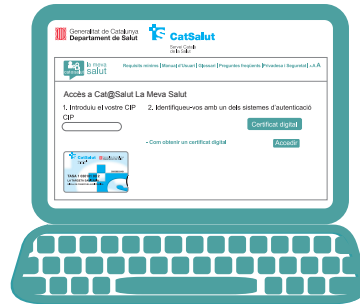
Generalitat de Catalunya
Departament de Salut

CatSalut
Servei Català de la Salut

la meva salut

Requisits tècnics | Manual d'Usuari | Glossari | Preguntes freqüents | Privacitat i Seguretat | - A A

Accés a Cat@Salut La Meva Salut

1. Introduïu el vostre CIP
2. Identifiqueu-vos amb un dels sistemes d'autenticació

CIP

Certificat digital

• Com obtenir un certificat digital

Accedir

CatSalut
TARGETA SANITÀRIA
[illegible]